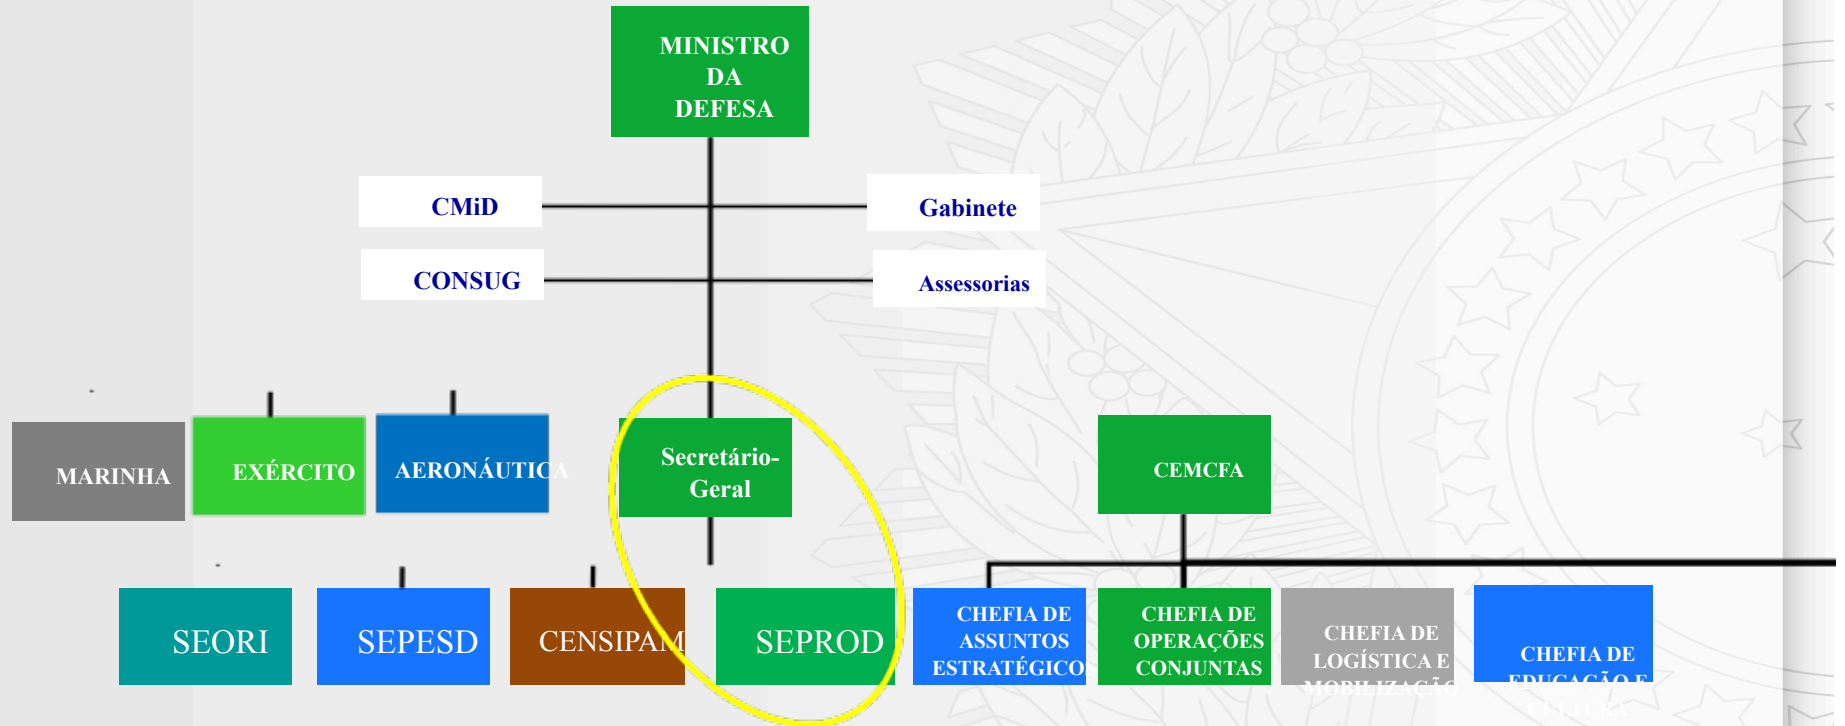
MINISTRO DA DEFESA

CMiD

Gabinete

CONSUG

Assessorias

MARINHA

EXÉRCITO

AERONÁUTICA

Secretário-Geral

CEMCFA

SEORI

SEPESD

CENSIPAM

SEPROD

CHEFIA DE ASSUNTOS ESTRATÉGICOS

CHEFIA DE OPERAÇÕES CONJUNTAS

CHEFIA DE LOGÍSTICA E MOBILIZAÇÃO

CHEFIA DE EDUCAÇÃO E CULTURA